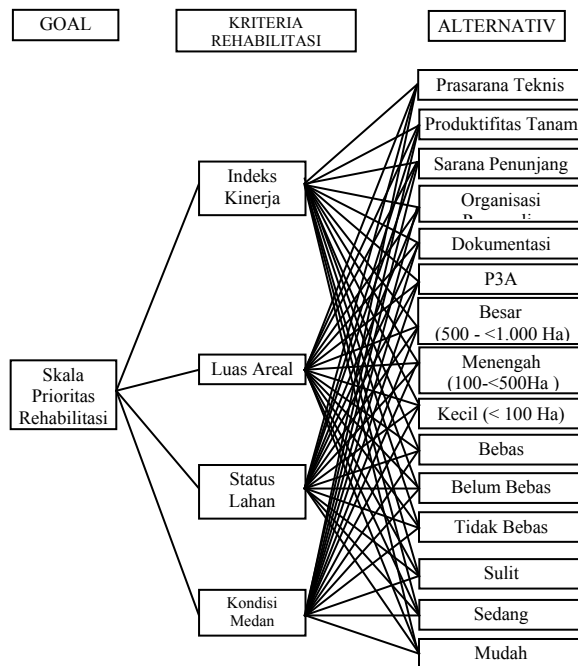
GOAL

KRITERIA REHABILITASI

ALTERNATIV

Skala Prioritas Rehabilitasi

Indeks Kinerja

Luas Areal

Status Lahan

Kondisi Medan

Prasarana Teknis

Produktifitas Tanam

Sarana Penunjang

Organisasi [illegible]

Dokumentasi

P3A

Besar (500 - <1.000 Ha)

Menengah (100-<500Ha )

Kecil (< 100 Ha)

Bebas

Belum Bebas

Tidak Bebas

Sulit

Sedang

Mudah